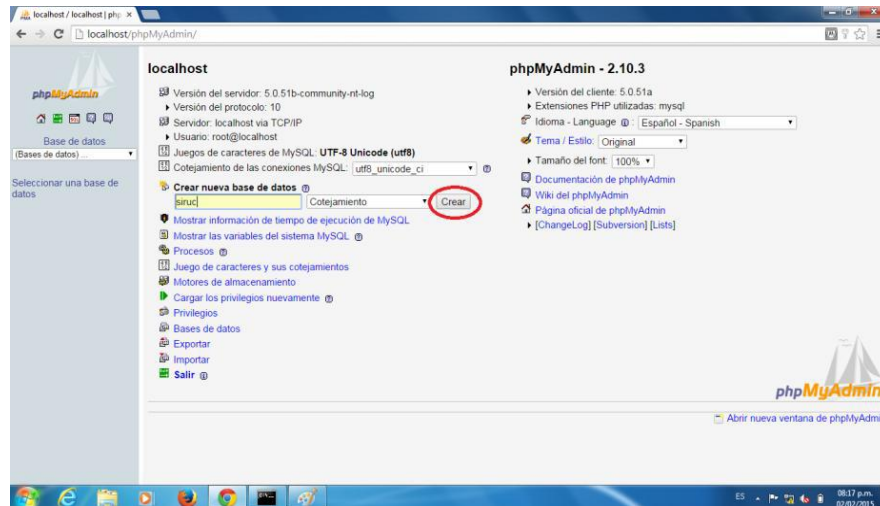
localhost / localhost | php ×

localhost/phpMyAdmin/

phpMyAdmin

Base de datos
(Bases de datos) ...

Seleccionar una base de datos

localhost

Versión del servidor: 5.0.51b-community-nt-log
Versión del protocolo: 10
Servidor: localhost via TCP/IP
Usuario: root@localhost
Juegos de caracteres de MySQL: UTF-8 Unicode (utf8)
Cotejamiento de las conexiones MySQL: utf8_unicode_ci

Crear nueva base de datos
siruc Cotejamiento Crear

Mostrar información de tiempo de ejecución de MySQL
Mostrar las variables del sistema MySQL
Procesos
Juego de caracteres y sus cotejamientos
Motores de almacenamiento
Cargar los privilegios nuevamente
Privilegios
Bases de datos
Exportar
Importar
Salir

phpMyAdmin - 2.10.3

Versión del cliente: 5.0.51a
Extensiones PHP utilizadas: mysql
Idioma - Language : Español - Spanish
Tema / Estilo: Original
Tamaño del font: 100%
Documentación de phpMyAdmin
Wiki del phpMyAdmin
Página oficial de phpMyAdmin
[ChangeLog] [Subversion] [Lists]

phpMyAdmin

Abrir nueva ventana de phpMyAdmi

ES 08:17 p.m. 02/02/2015